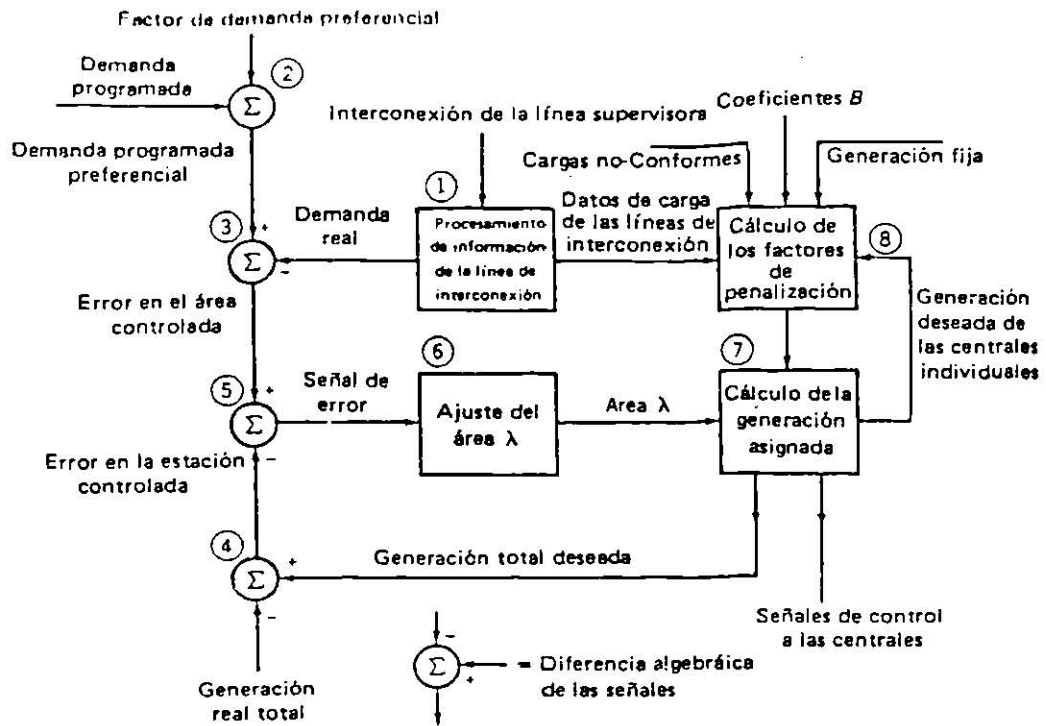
Factor de demanda preferencial

Demanda programada

②

$\Sigma$

Interconexión de la línea supervisora

Coeficientes $B$

Cargas no-Conformes

Generación fija

Demanda programada preferencial

①

Datos de carga de las líneas de interconexión

③

+

Demanda real

Procesamiento de información de la línea de interconexión

Cálculo de los factores de penalización

⑧

$\Sigma$

-

Error en el área controlada

Generación deseada de las centrales individuales

⑥

⑦

⑤

+

Señal de error

Ajuste del área $\lambda$

Area $\lambda$

Cálculo de la generación asignada

$\Sigma$

Error en la estación controlada

-

④

Generación total deseada

$\Sigma$

+

-

Señales de control a las centrales

Generación real total

-

$\Sigma$

+

= Diferencia algebráica de las señales